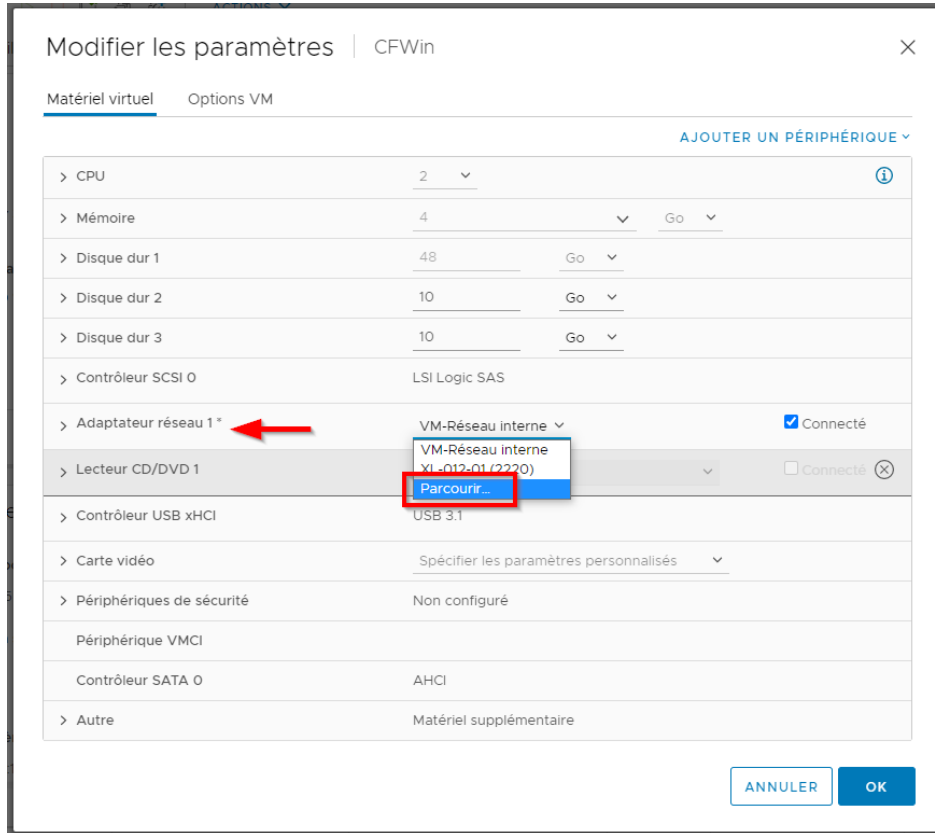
Modifier les paramètres | CFWin

Matériel virtuel Options VM

AJOUTER UN PÉRIPHÉRIQUE

| | | |
|---|---|---|
| > CPU | 2 | |
| > Mémoire | 4 | Go |
| > Disque dur 1 | 48 | Go |
| > Disque dur 2 | 10 | Go |
| > Disque dur 3 | 10 | Go |
| > Contrôleur SCSI 0 | LSI Logic SAS | |
| > Adaptateur réseau 1 * | VM-Réseau interne | Connecté |
| > Lecteur CD/DVD 1 | VM-Réseau interne<br>XL-012-01 (2220)<br>Parcourir... | Connecté |
| > Contrôleur USB xHCI | USB 3.1 | |
| > Carte vidéo | Spécifier les paramètres personnalisés | |
| > Périphériques de sécurité | Non configuré | |
| Périphérique VMCI | | |
| Contrôleur SATA 0 | AHCI | |
| > Autre | Matériel supplémentaire | |

ANNULER OK